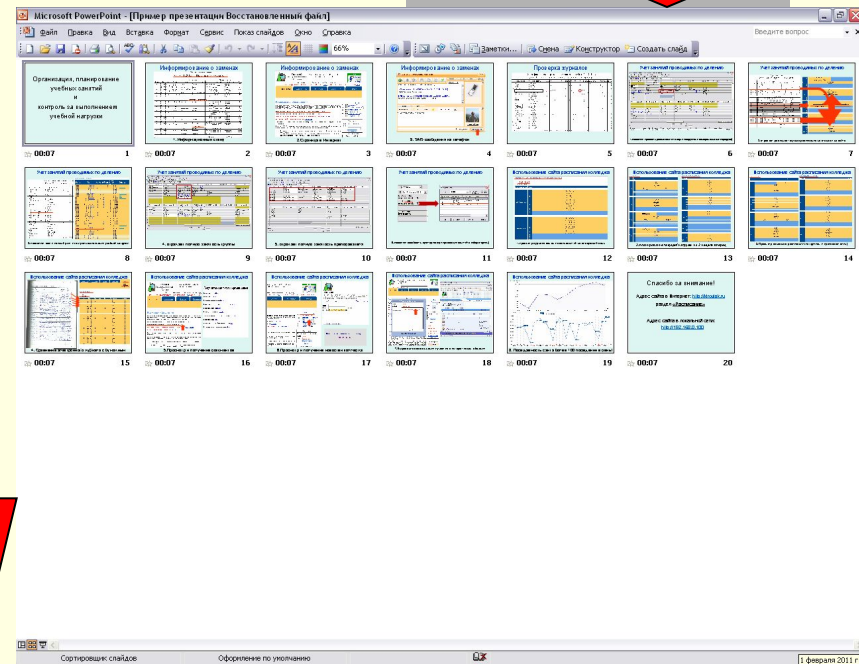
Microsoft PowerPoint - [Пример презентации Восстановленный файл]

Файл Правка Вид Вставка Формат Сервис Показ слайдов Окно Справка

Введите вопрос

66%

Заметки... Смена Конструктор Создать слайд

Организация, планирование учебных занятий и контроль за выполнением учебной нагрузки

00:07 1

Информирование о заменах

00:07 2

Информирование о заменах

00:07 3

Информирование о заменах

00:07 4

Проверка журналов

00:07 5

Учет занятий проводимых по делению

00:07 6

Учет занятий проводимых по делению

00:07 7

Учет занятий проводимых по делению

00:07 8

Учет занятий проводимых по делению

00:07 9

Учет занятий проводимых по делению

00:07 10

Учет занятий проводимых по делению

00:07 11

Использование сайта расписания колледжа

00:07 12

Использование сайта расписания колледжа

00:07 13

Использование сайта расписания колледжа

00:07 14

Использование сайта расписания колледжа

00:07 15

Использование сайта расписания колледжа

00:07 16

Использование сайта расписания колледжа

00:07 17

Использование сайта расписания колледжа

00:07 18

Использование сайта расписания колледжа

00:07 19

Спасибо за внимание!

Адрес сайта в Интернет: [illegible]

Адрес сайта в локальной сети: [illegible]

00:07 20

Сортировщик слайдов

Оформление по умолчанию

1 февраля 2011 г